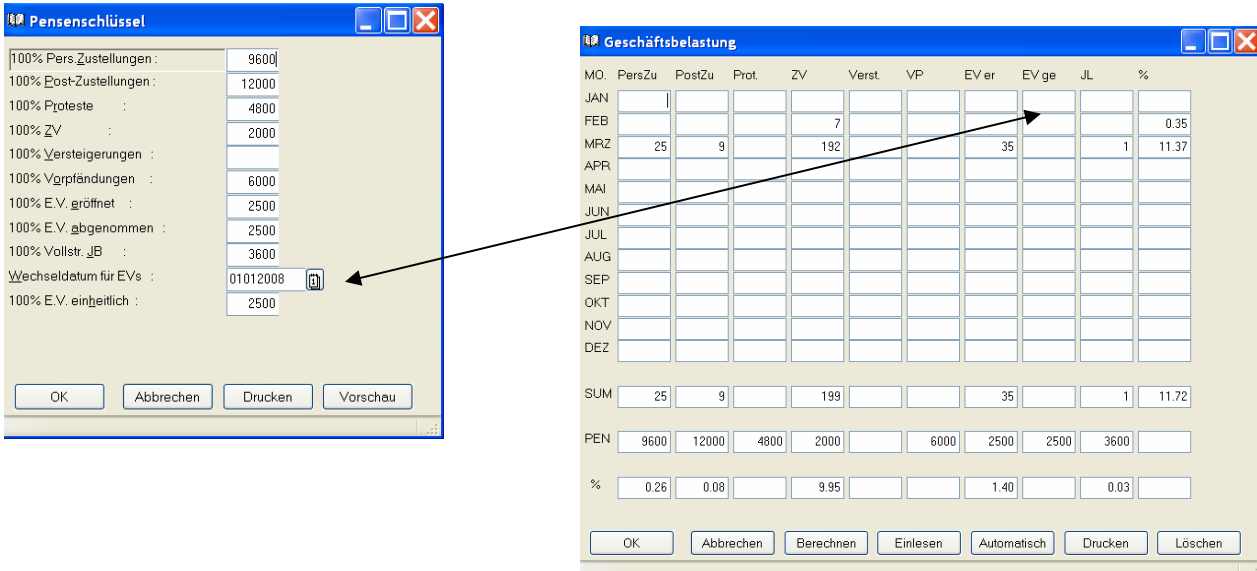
Pensenschlüssel

| | |
|---|---|
| 100% Pers.Zustellungen : | 9600 |
| 100% Post-Zustellungen : | 12000 |
| 100% Proteste : | 4800 |
| 100% ZV : | 2000 |
| 100% Versteigerungen : | |
| 100% Vorpfändungen : | 6000 |
| 100% E.V. eröffnet : | 2500 |
| 100% E.V. abgenommen : | 2500 |
| 100% Vollstr. JB : | 3600 |
| Wechseldatum für EVs : | 01012008 |
| 100% E.V. einheitlich : | 2500 |

OK Abbrechen Drucken Vorschau

Geschäftsbelastung

| MO. | PersZu | PostZu | Prot. | ZV | Verst. | VP | EV er | EV ge | JL | % |
|---|---|---|---|---|---|---|---|---|---|---|
| JAN | | | | | | | | | | |
| FEB | | | | 7 | | | | | | 0.35 |
| MRZ | 25 | 9 | | 192 | | | 35 | | 1 | 11.37 |
| APR | | | | | | | | | | |
| MAI | | | | | | | | | | |
| JUN | | | | | | | | | | |
| JUL | | | | | | | | | | |
| AUG | | | | | | | | | | |
| SEP | | | | | | | | | | |
| OKT | | | | | | | | | | |
| NOV | | | | | | | | | | |
| DEZ | | | | | | | | | | |
| SUM | 25 | 9 | | 199 | | | 35 | | 1 | 11.72 |
| PEN | 9600 | 12000 | 4800 | 2000 | | 6000 | 2500 | 2500 | 3600 | |
| % | 0.26 | 0.08 | | 9.95 | | | 1.40 | | 0.03 | |

OK Abbrechen Berechnen Einlesen Automatisch Drucken Löschen